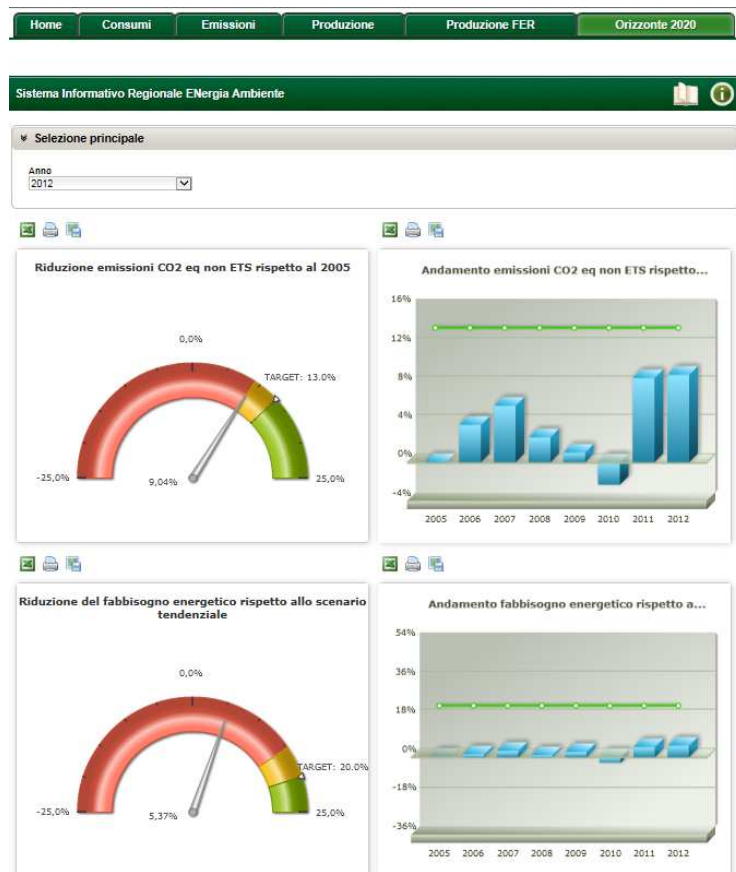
Home | Consumi | Emissioni | Produzione | Produzione FER | Orizzonte 2020

Sistema Informativo Regionale ENergia Ambiente

Selezione principale

Anno
2012

Riduzione emissioni CO2 eq non ETS rispetto al 2005

0,0%
TARGET: 13.0%
-25,0%
9,04%
25,0%

Andamento emissioni CO2 eq non ETS rispetto...

16%
12%
8%
4%
0%
-4%
2005 2006 2007 2008 2009 2010 2011 2012

Riduzione del fabbisogno energetico rispetto allo scenario tendenziale

0,0%
TARGET: 20.0%
-25,0%
5,37%
25,0%

Andamento fabbisogno energetico rispetto a...

54%
36%
18%
0%
-18%
-36%
2005 2006 2007 2008 2009 2010 2011 2012